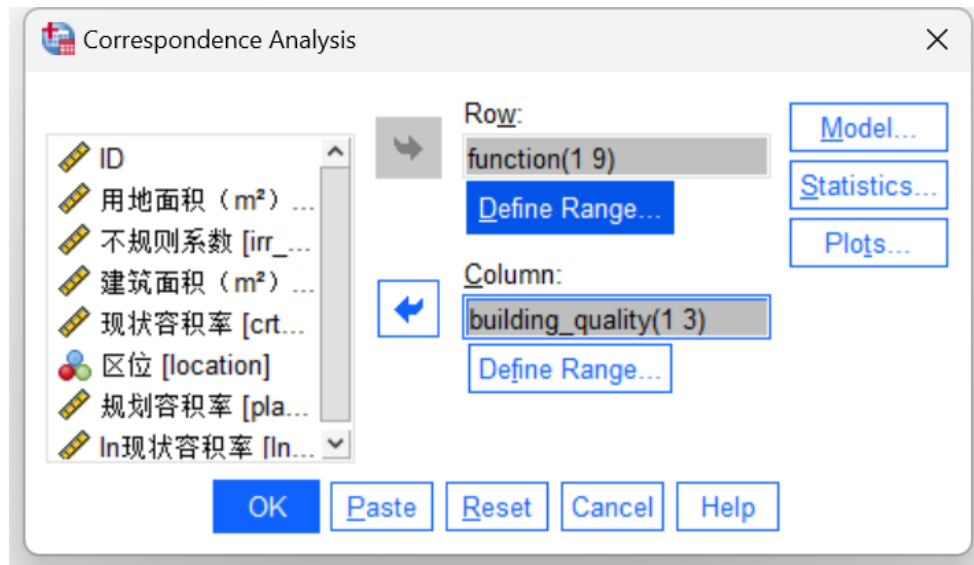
Correspondence Analysis

ID
用地面积（m²）...
不规则系数 [irr_...
建筑面积（m²）...
现状容积率 [crt...
区位 [location]
规划容积率 [pla...
ln现状容积率 [ln...

Row:
function(1 9)
Define Range...

Column:
building_quality(1 3)
Define Range...

Model...
Statistics...
Plots...

OK
Paste
Reset
Cancel
Help